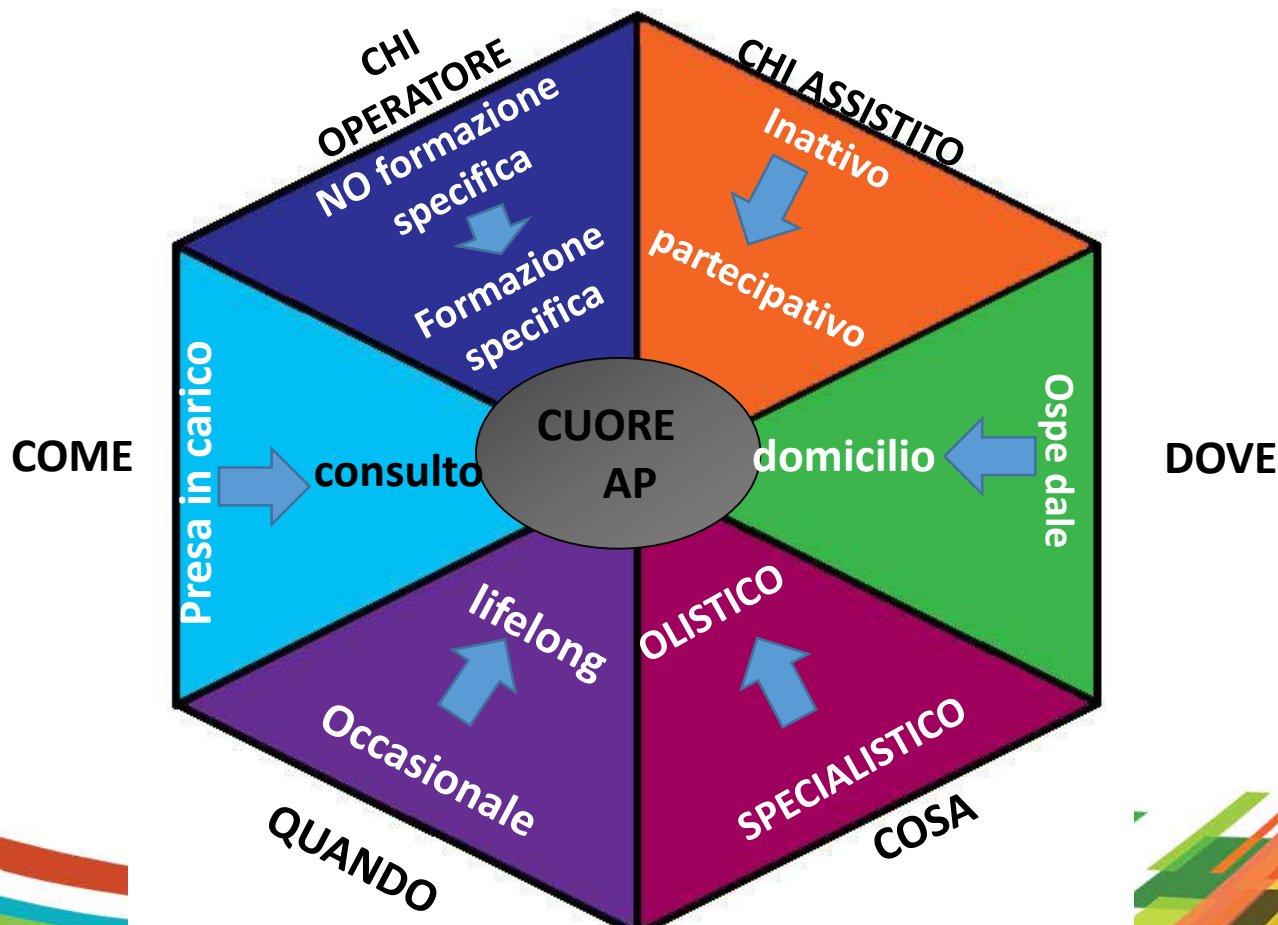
CHI OPERATORE

NO formazione specifica

Formazione specifica

CHI ASSISTITO

Inattivo

partecipativo

COME

Presa in carico

consulto

CUORE AP

domicilio

Ospe dale

DOVE

lifelong

Occasionale

QUANDO

OLISTICO

SPECIALISTICO

COSA